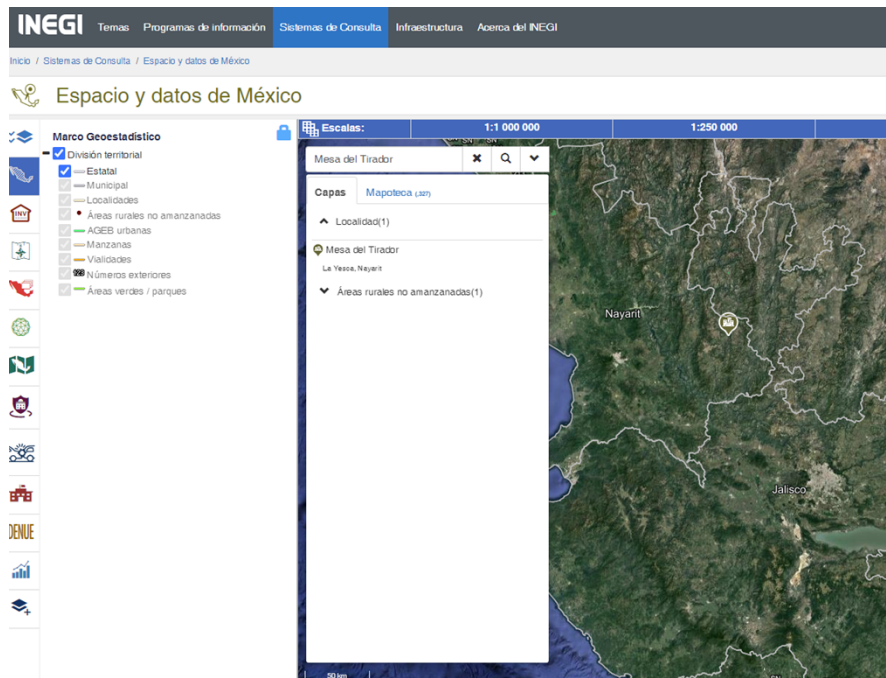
INEGI Temas Programas de información Sistemas de Consulta Infraestructura Acerca del INEGI

Inicio / Sistemas de Consulta / Espacio y datos de México

Espacio y datos de México

Marco Geoestadístico
División territorial
Estatal
Municipal
Localidades
Áreas rurales no amanzanadas
AGEB urbanas
Manzanas
Vialidades
123 Números exteriores
Áreas verdes / parques

INV

DENUE

Escalas: 1:1 000 000 1:250 000

Mesa del Tirador

Capas Mapoteca (327)

Localidad(1)

Mesa del Tirador
La Yesca, Nayarit

Áreas rurales no amanzanadas(1)

Nayarit

Jalisco

50 km